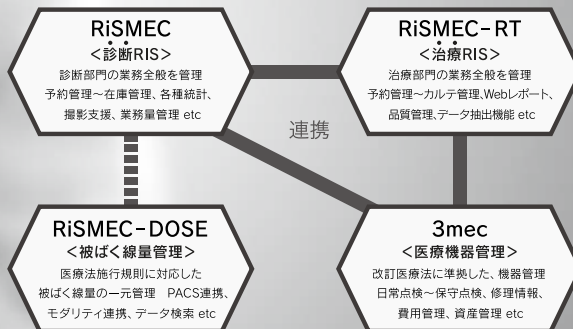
RiSMEC
<診断RIS>
診断部門の業務全般を管理
予約管理～在庫管理、各種統計、
撮影支援、業務量管理 etc

RiSMEC-RT
<治療RIS>
治療部門の業務全般を管理
予約管理～カルテ管理、Webレポート、
品質管理、データ抽出機能 etc

連携

RiSMEC-DOSE
<被ばく線量管理>
医療法施行規則に対応した
被ばく線量の一元管理 PACS連携、
モダリティ連携、データ検索 etc

3mec
<医療機器管理>
改訂医療法に準拠した、機器管理
日常点検～保守点検、修理情報、
費用管理、資産管理 etc